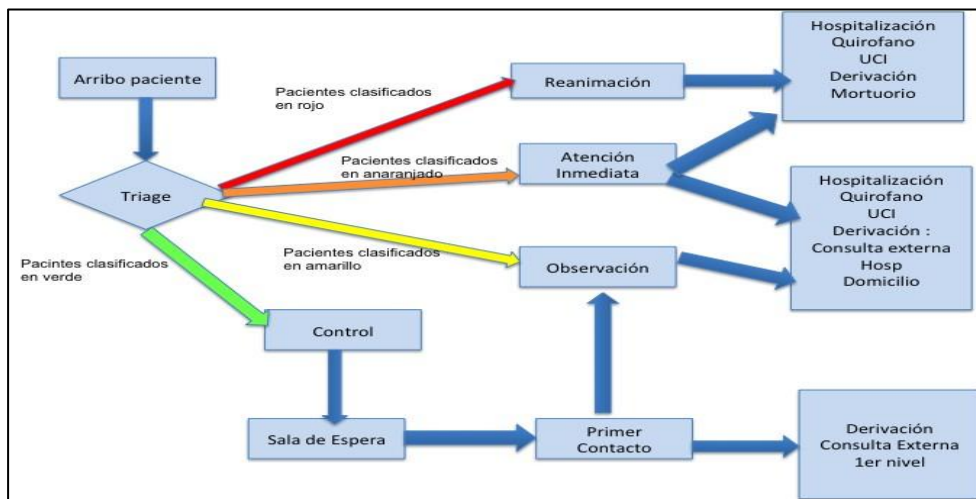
Arribo paciente

Triage

Pacientes clasificados en rojo

Reanimación

Hospitalización
Quirofano
UCI
Derivación
Mortuorio

Pacientes clasificados en anaranjado

Atención Inmediata

Hospitalización
Quirofano
UCI
Derivación :
Consulta externa
Hosp
Domicilio

Pacientes clasificados en amarillo

Observación

Pacintes clasificados en verde

Control

Sala de Espera

Primer Contacto

Derivación
Consulta Externa
1er nivel